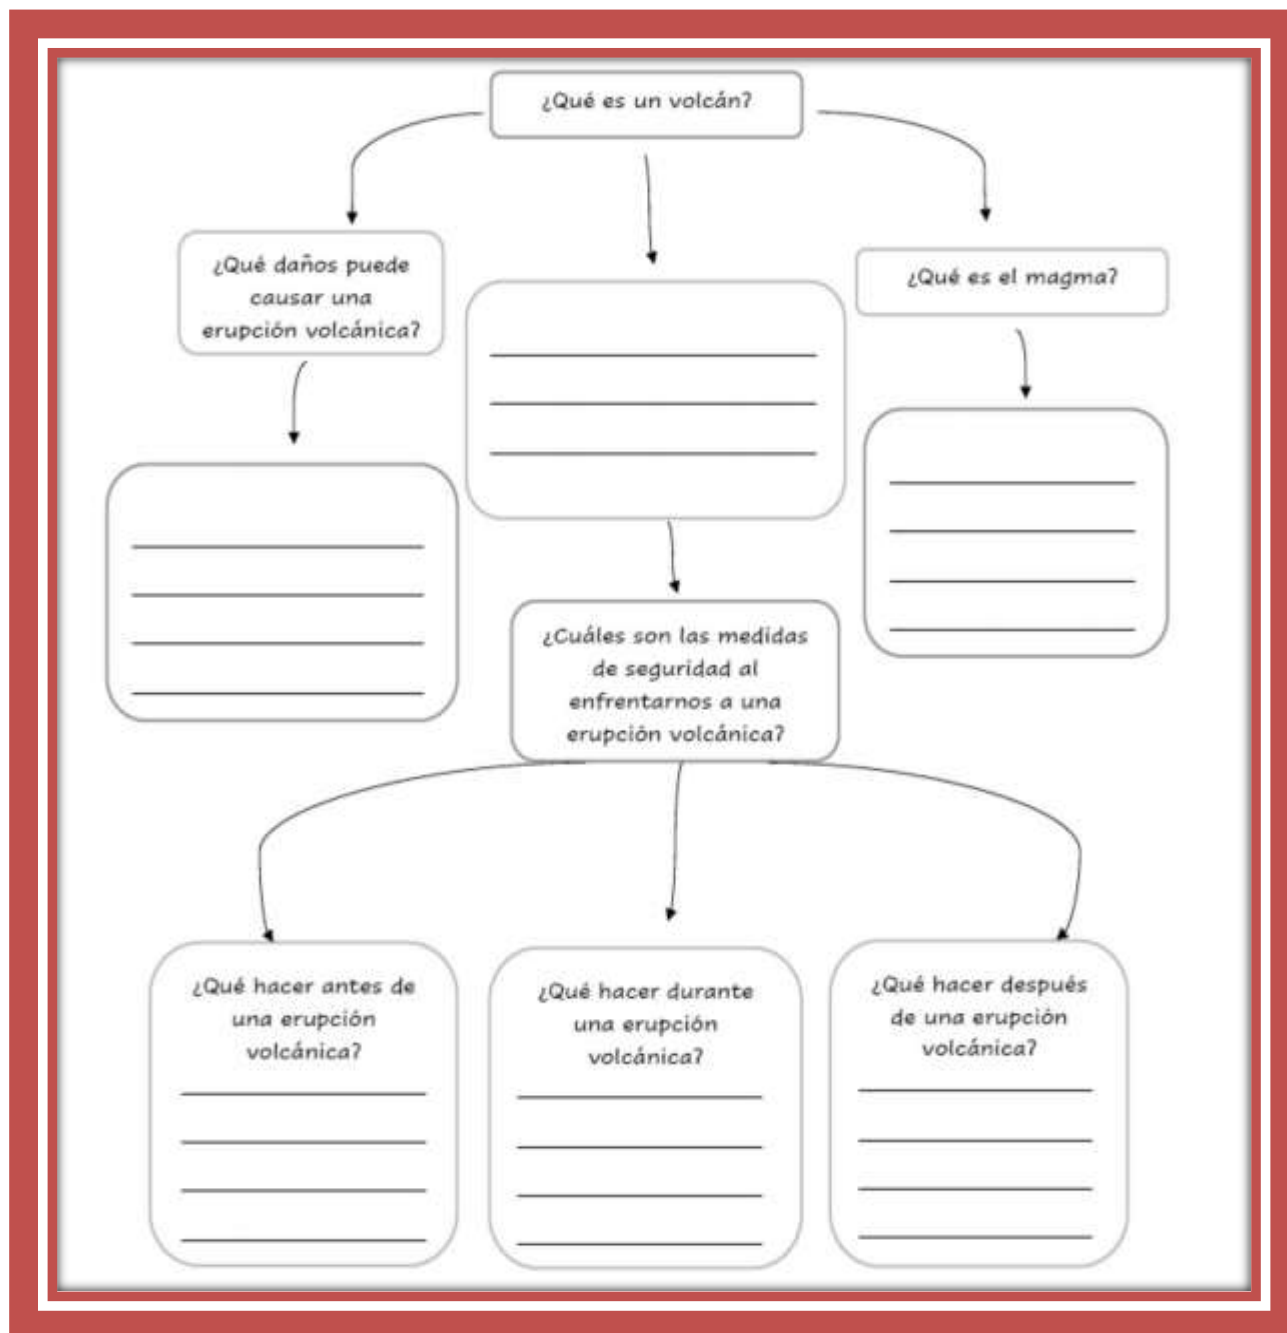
¿Qué es un volcán?

¿Qué daños puede causar una erupción volcánica?

¿Qué es el magma?

¿Cuáles son las medidas de seguridad al enfrentarnos a una erupción volcánica?

¿Qué hacer antes de una erupción volcánica?

¿Qué hacer durante una erupción volcánica?

¿Qué hacer después de una erupción volcánica?